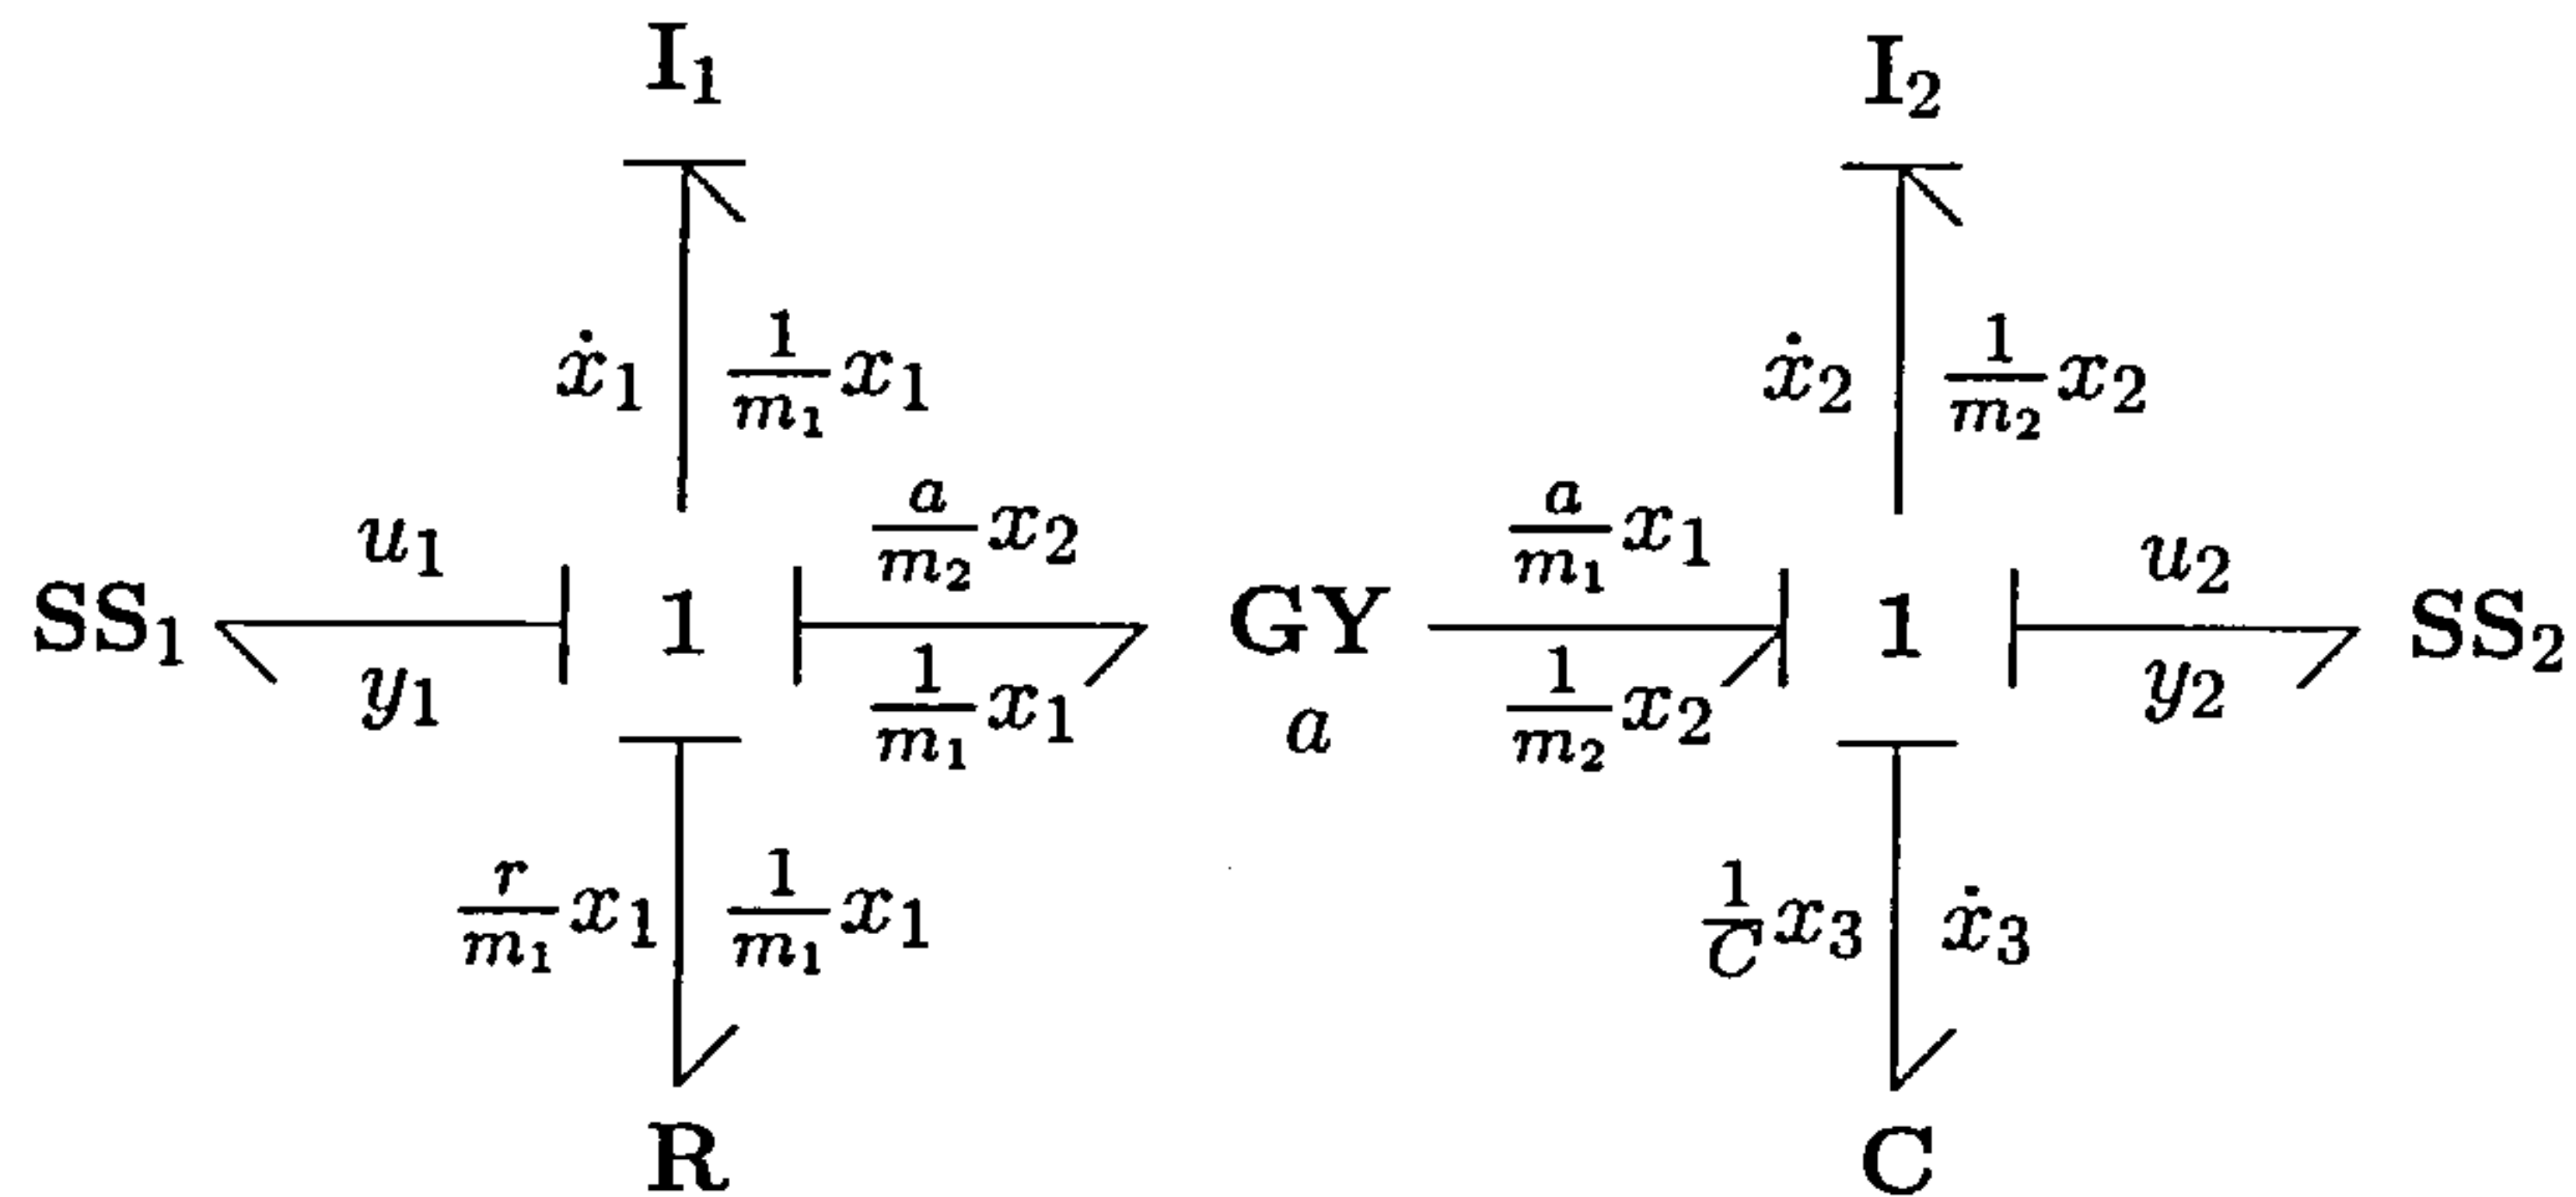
$\mathbf{I}_1$

$\mathbf{I}_2$

$\dot{x}_1$ $\frac{1}{m_1}x_1$

$\dot{x}_2$ $\frac{1}{m_2}x_2$

$u_1$

$\frac{a}{m_2}x_2$

$\frac{a}{m_1}x_1$

$u_2$

$\mathbf{SS}_1$ $\mathbf{1}$ $\mathbf{GY}$ $\mathbf{1}$ $\mathbf{SS}_2$

$y_1$

$\frac{1}{m_1}x_1$

$a$

$\frac{1}{m_2}x_2$

$y_2$

$\frac{r}{m_1}x_1$ $\frac{1}{m_1}x_1$

$\frac{1}{C}x_3$ $\dot{x}_3$

$\mathbf{R}$

$\mathbf{C}$